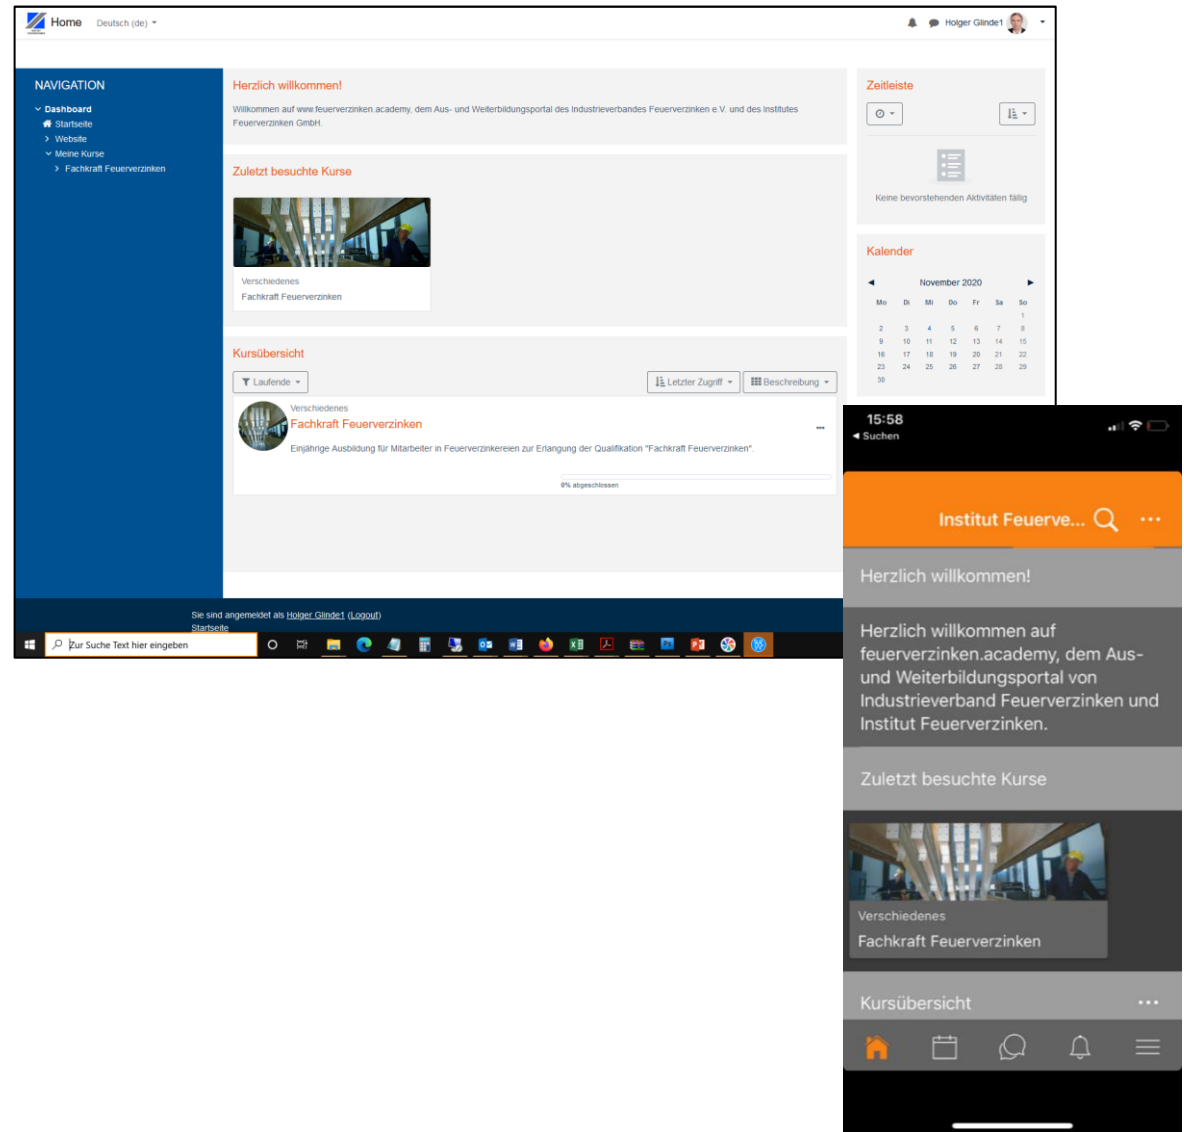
Home Deutsch (de)

Holger Glinde1

NAVIGATION
Dashboard
Startseite
Website
Meine Kurse
Fachkraft Feuerverzinken

Herzlich willkommen!
Willkommen auf www.feuerverzinken.academy, dem Aus- und Weiterbildungsportal des Industrieverbandes Feuerverzinken e.V. und des Institutes Feuerverzinken GmbH.

Zuletzt besuchte Kurse
Verschiedenes
Fachkraft Feuerverzinken

Kursübersicht
Laufende
Letzter Zugriff
Beschreibung
Verschiedenes
Fachkraft Feuerverzinken
Einjährige Ausbildung für Mitarbeiter in Feuerverzinkereien zur Erlangung der Qualifikation "Fachkraft Feuerverzinken".
0% abgeschlossen

Zeitleiste
Keine bevorstehenden Aktivitäten fällig

Kalender
November 2020
| Mo | Di | Mi | Do | Fr | Sa | So |
|---|---|---|---|---|---|---|
| | | | | | | 1 |
| 2 | 3 | 4 | 5 | 6 | 7 | 8 |
| 9 | 10 | 11 | 12 | 13 | 14 | 15 |
| 16 | 17 | 18 | 19 | 20 | 21 | 22 |
| 23 | 24 | 25 | 26 | 27 | 28 | 29 |
| 30 | | | | | | |

Sie sind angemeldet als Holger Glinde1 (Logout)
Startseite

Zur Suche Text hier eingeben

15:58
◂ Suchen
Institut Feuerve...
Herzlich willkommen!
Herzlich willkommen auf feuerverzinken.academy, dem Aus- und Weiterbildungsportal von Industrieverband Feuerverzinken und Institut Feuerverzinken.
Zuletzt besuchte Kurse
Verschiedenes
Fachkraft Feuerverzinken
Kursübersicht